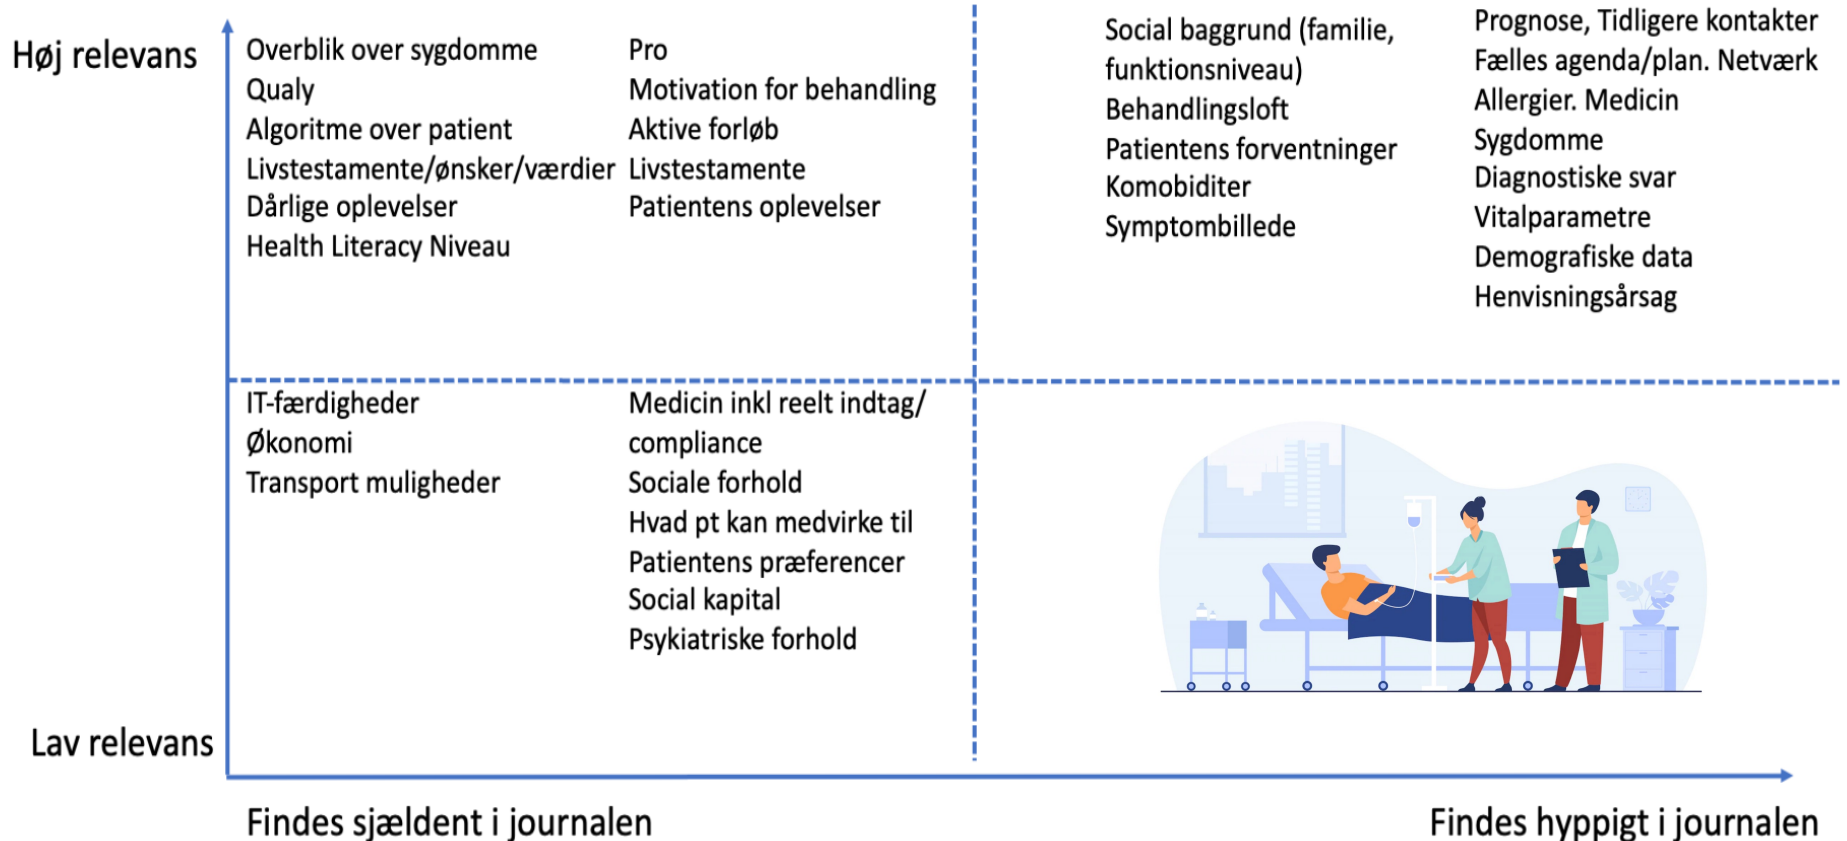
Høj relevans

Overblik over sygdomme
Qualy
Algoritme over patient
Livstestamente/ønsker/værdier
Dårlige oplevelser
Health Literacy Niveau

Pro
Motivation for behandling
Aktive forløb
Livstestamente
Patientens oplevelser

Social baggrund (familie, funktionsniveau)
Behandlingsloft
Patientens forventninger
Komobiditer
Symptombillede

Prognose, Tidligere kontakter
Fælles agenda/plan. Netværk
Allergier. Medicin
Sygdomme
Diagnostiske svar
Vitalparametre
Demografiske data
Henvisningsårsag

IT-færdigheder
Økonomi
Transport muligheder

Medicin inkl reelt indtag/ compliance
Sociale forhold
Hvad pt kan medvirke til
Patientens præferencer
Social kapital
Psykiatriske forhold

Lav relevans

Findes sjældent i journalen

Findes hyppigt i journalen